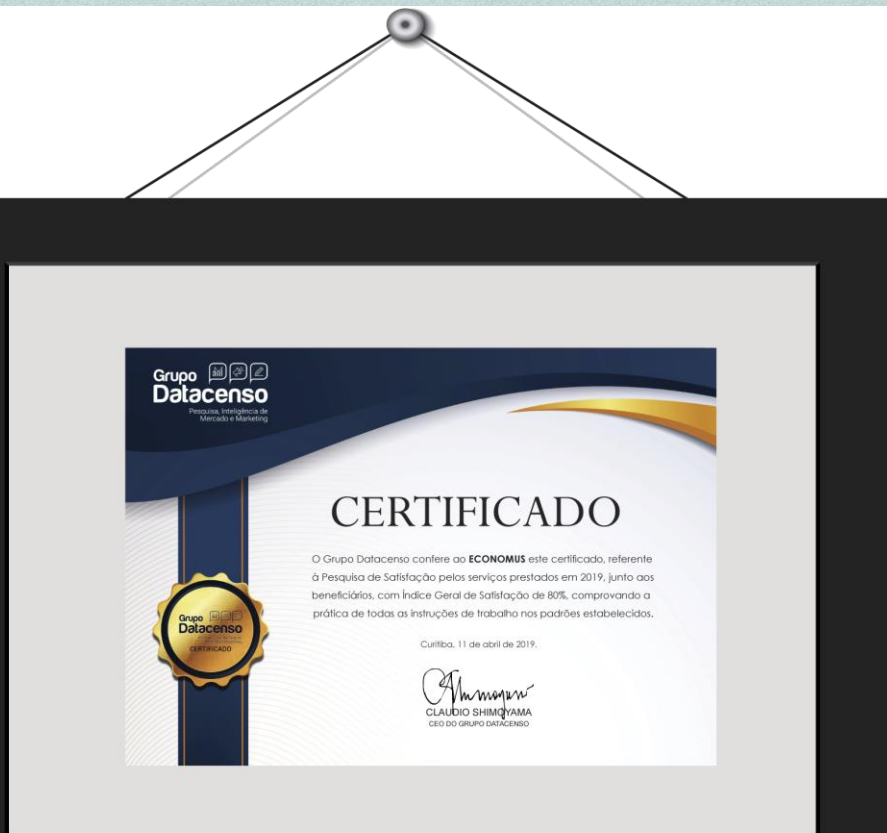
Grupo Datacenso
Pesquisa, Inteligência de Mercado e Marketing

CERTIFICADO

O Grupo Datacenso confere ao **ECONOMUS** este certificado, referente à Pesquisa de Satisfação pelos serviços prestados em 2019, junto aos beneficiários, com Índice Geral de Satisfação de 80%, comprovando a prática de todas as instruções de trabalho nos padrões estabelecidos.

Grupo Datacenso
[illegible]
CERTIFICADO

Curitiba, 11 de abril de 2019.

CLAUDIO SHIMOYAMA
CEO DO GRUPO DATACENSO